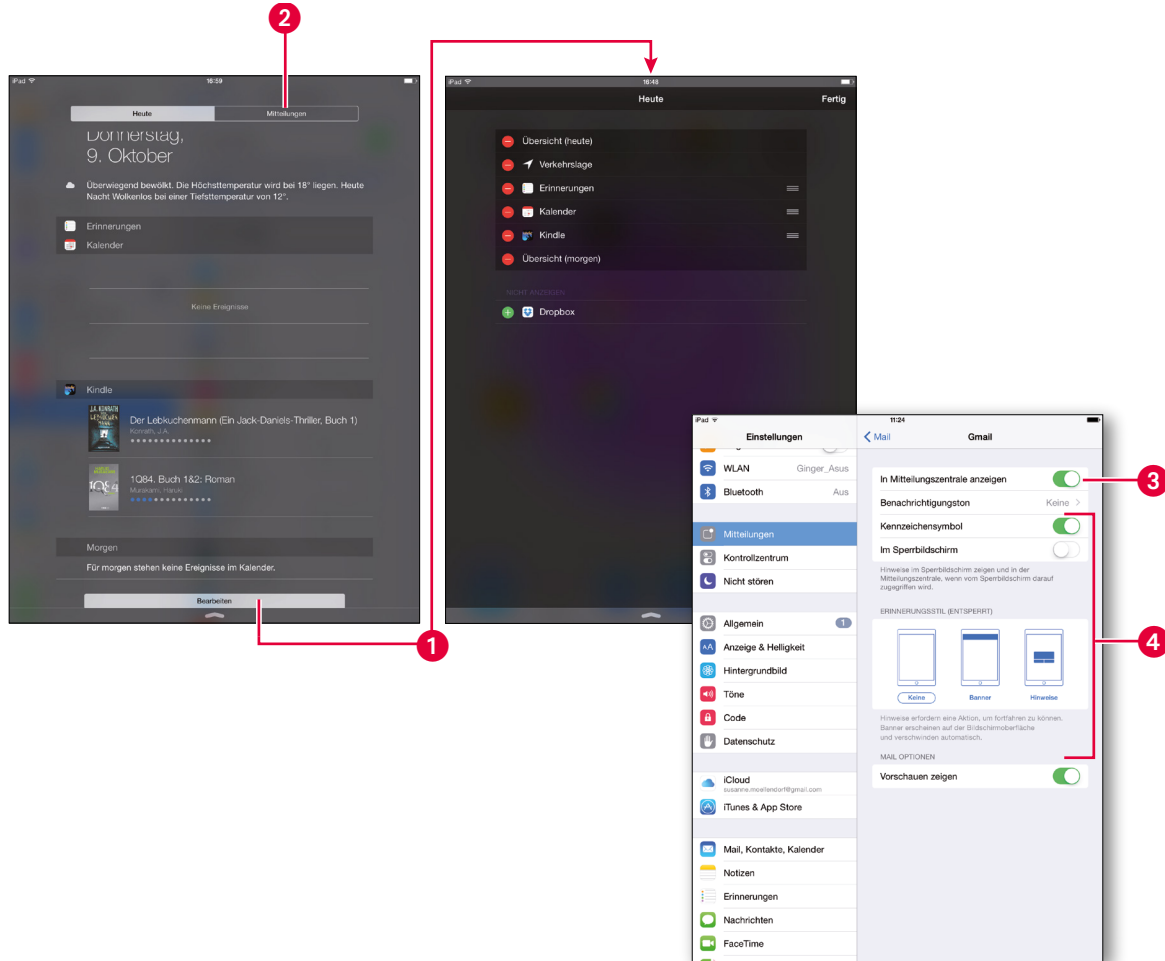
2

iPad
16:59

Heute
Mitteilungen

Donnerstag,
9. Oktober

Überwiegend bewölkt. Die Höchsttemperatur wird bei 18° liegen. Heute Nacht Wolkenlos bei einer Tiefsttemperatur von 12°.

Erinnerungen
Kalender

Keine Ereignisse

Kindle

Der Lebkuchenmann (Ein Jack-Daniels-Thriller, Buch 1)
Konrath, J.A.

1Q84. Buch 1&2: Roman
Murakami, Haruki

Morgen
Für morgen stehen keine Ereignisse im Kalender.

Bearbeiten

1

iPad
16:48

Heute
Fertig

Übersicht (heute)
Verkehrslage
Erinnerungen
Kalender
Kindle
Übersicht (morgen)

NICHT ANZEIGEN
Dropbox

iPad
11:24

Einstellungen

WLAN
Ginger_Asus
Bluetooth
Aus

Mitteilungen
Kontrollzentrum
Nicht stören

Allgemein
1
Anzeige & Helligkeit
Hintergrundbild
Töne
Code
Datenschutz

iCloud
susanne.moellendorf@gmail.com
iTunes & App Store

Mail, Kontakte, Kalender
Notizen
Erinnerungen
Nachrichten
FaceTime

Mail
Gmail

In Mitteilungszentrale anzeigen
Benachrichtigungston
Keine
Kennzeichensymbol
Im Sperrbildschirm

Hinweise im Sperrbildschirm zeigen und in der Mitteilungszentrale, wenn vom Sperrbildschirm darauf zugegriffen wird.

ERINNERUNGSSTIL (ENTSPERRT)

Keine
Banner
Hinweise

Hinweise erfordern eine Aktion, um fortfahren zu können. Banner erscheinen auf der Bildschirmoberfläche und verschwinden automatisch.

MAIL OPTIONEN
Vorschauen zeigen

3

4